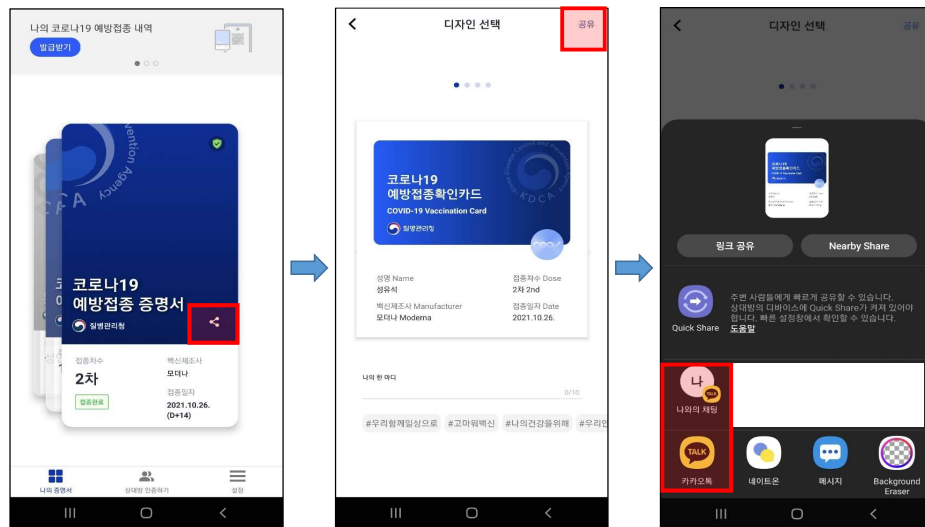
나의 코로나19 예방접종 내역

발급받기

코로나19
예방접종 증명서

질병관리청

접종차수
2차

백신제조사
모더나

접종일자
2021.10.26.
(D+14)

접종완료

나의 증명서

상대방 인증하기

설정

디자인 선택

공유

코로나19
예방접종확인카드

COVID-19 Vaccination Card

질병관리청

KDCA

성명 Name
성유석

접종차수 Dose
2차 2nd

백신제조사 Manufacturer
모더나 Moderna

접종일자 Date
2021.10.26.

나의 한 마디

0/16

#우리함께일상으로 #고마워백신 #나의건강을위해 #우리

디자인 선택

공유

링크 공유

Nearby Share

Quick Share

주변 사람들에게 빠르게 공유할 수 있습니다. 상대방의 디바이스에 Quick Share가 켜져 있어야 합니다. 빠른 설정창에서 확인할 수 있습니다. 도움말

나

나와의 채팅

TALK

카카오톡

네이트온

메시지

Background Eraser